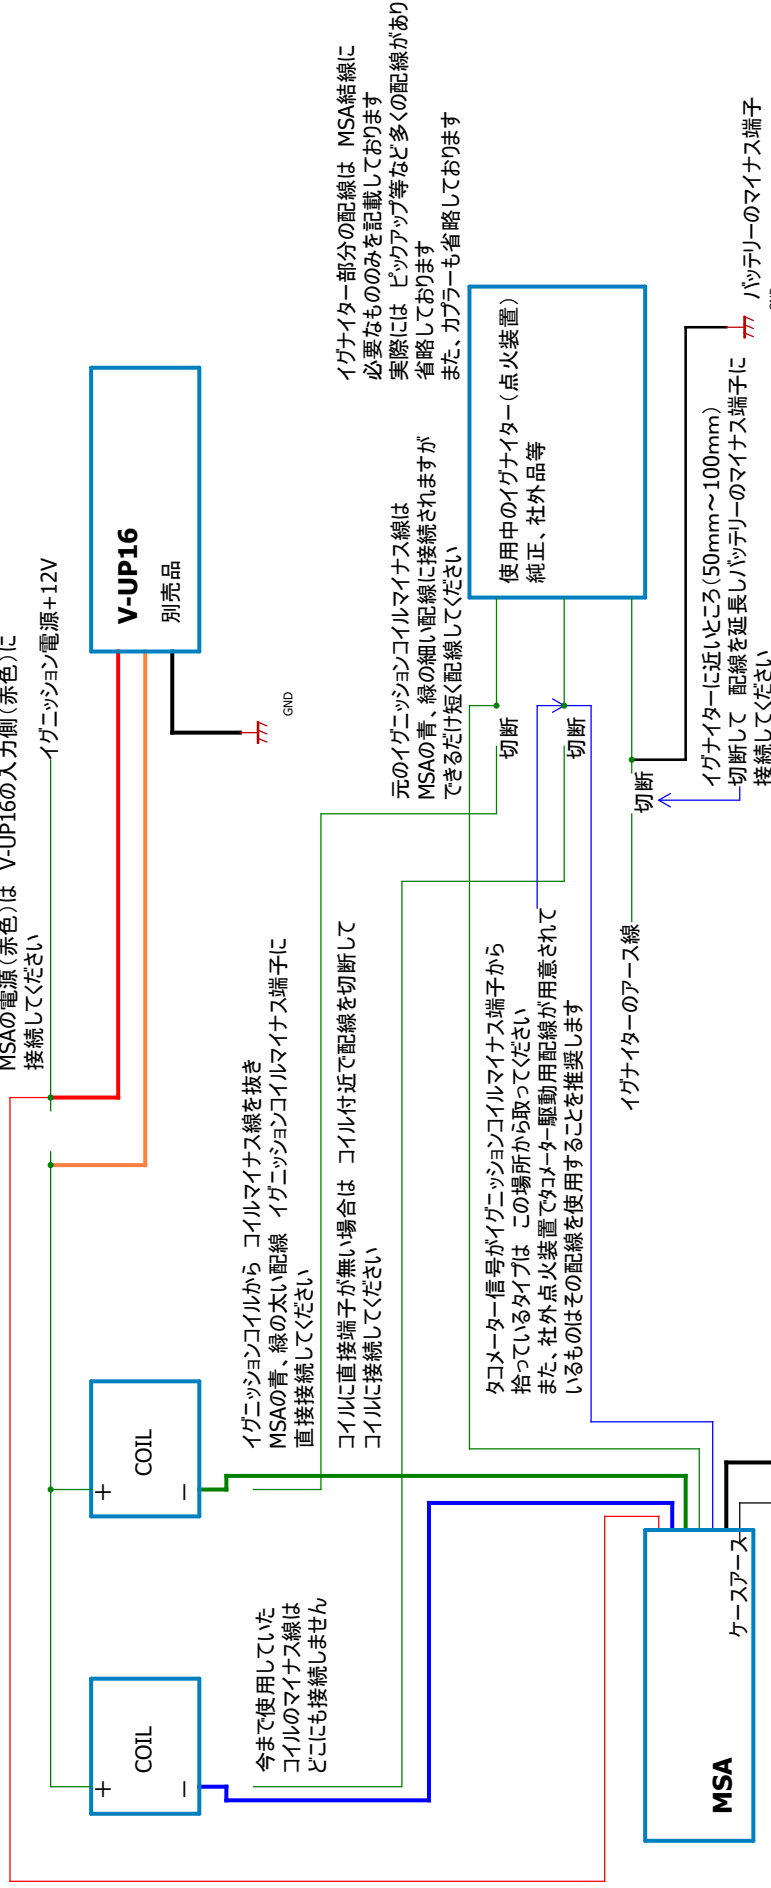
MSAの電源（赤色）は V-UP16の入力側（赤色）に接続してください

イグニッション電源+12V

V-UP16
別売品

GND

イグナイター部分の配線は MSA結線に必要なもののみを記載しております
実際には ピックアップ等など多くの配線があり省略しております
また、カプラーも省略しております

使用中のイグナイター（点火装置）
純正、社外品等

元のイグニッションコイルマイナス線は
MSAの青、緑の細い配線に接続されますが
できるだけ短く配線してください

切断

切断

切断

バッテリーのマイナス端子

イグナイターに近いところ(50mm～100mm)
切断して 配線を延長しバッテリーのマイナス端子に
接続してください

イグナイターのアース線

イグニッションコイルから コイルマイナス線を抜き
MSAの青、緑の太い配線 イグニッションコイルマイナス端子に
直接接続してください

コイルに直接端子が無い場合は コイル付近で配線を切断して
コイルに接続してください

タコメーター信号がイグニッションコイルマイナス端子から
拾っているタイプは この場所から取ってください
また、社外点火装置でタコメーター駆動用配線が用意されて
いるものはその配線を使用することを推奨します

イグナイターのアース線

COIL
+
-

COIL
+
-

今まで使用していた
コイルのマイナス線は
どこにも接続しません

ケースアース

MSA